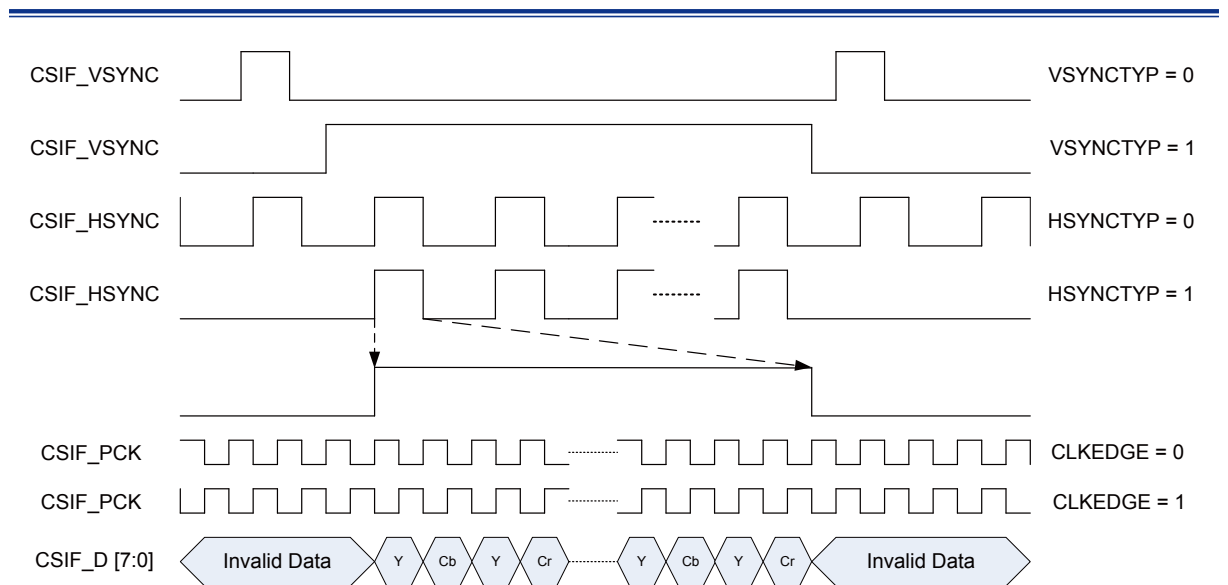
CSIF_VSYNC

VSYNCTYP = 0

CSIF_VSYNC

VSYNCTYP = 1

CSIF_HSYNC

HSYNCTYP = 0

CSIF_HSYNC

HSYNCTYP = 1

CSIF_PCK

CLKEDGE = 0

CSIF_PCK

CLKEDGE = 1

CSIF_D [7:0]

Invalid Data

Y

Cb

Y

Cr

Y

Cb

Y

Cr

Invalid Data